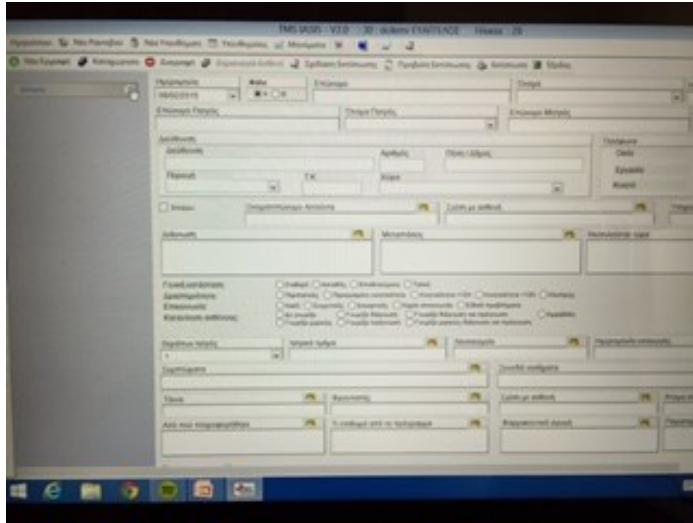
TMS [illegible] - V3.0 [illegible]

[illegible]

Ημερομηνία
08/02/2015
Φύλο
Επώνυμο
Όνομα
Επώνυμο Πατρός
Όνομα Πατρός
Επώνυμο Μητρός
Διεύθυνση
Διεύθυνση
Αριθμός
Πόλη / Δήμος
Περιοχή
Τ.Κ.
Χώρα
Τηλέφωνο
Οικία
Εργασία
Κινητό
Επείγον
Συμπτώματα
Σχέση με ασθενή
Διάγνωση
Μετακλήσεις
Γεωγραφική θέση
Δραστηριότητα
Επικοινωνία
Κατάσταση ασθενούς
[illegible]
Αριθμός Ιατρού
Ιατρικό τμήμα
Σχόλια
Τύπος
Φροντίδα
Σχέση με ασθενή
Φαρμακευτική αγωγή